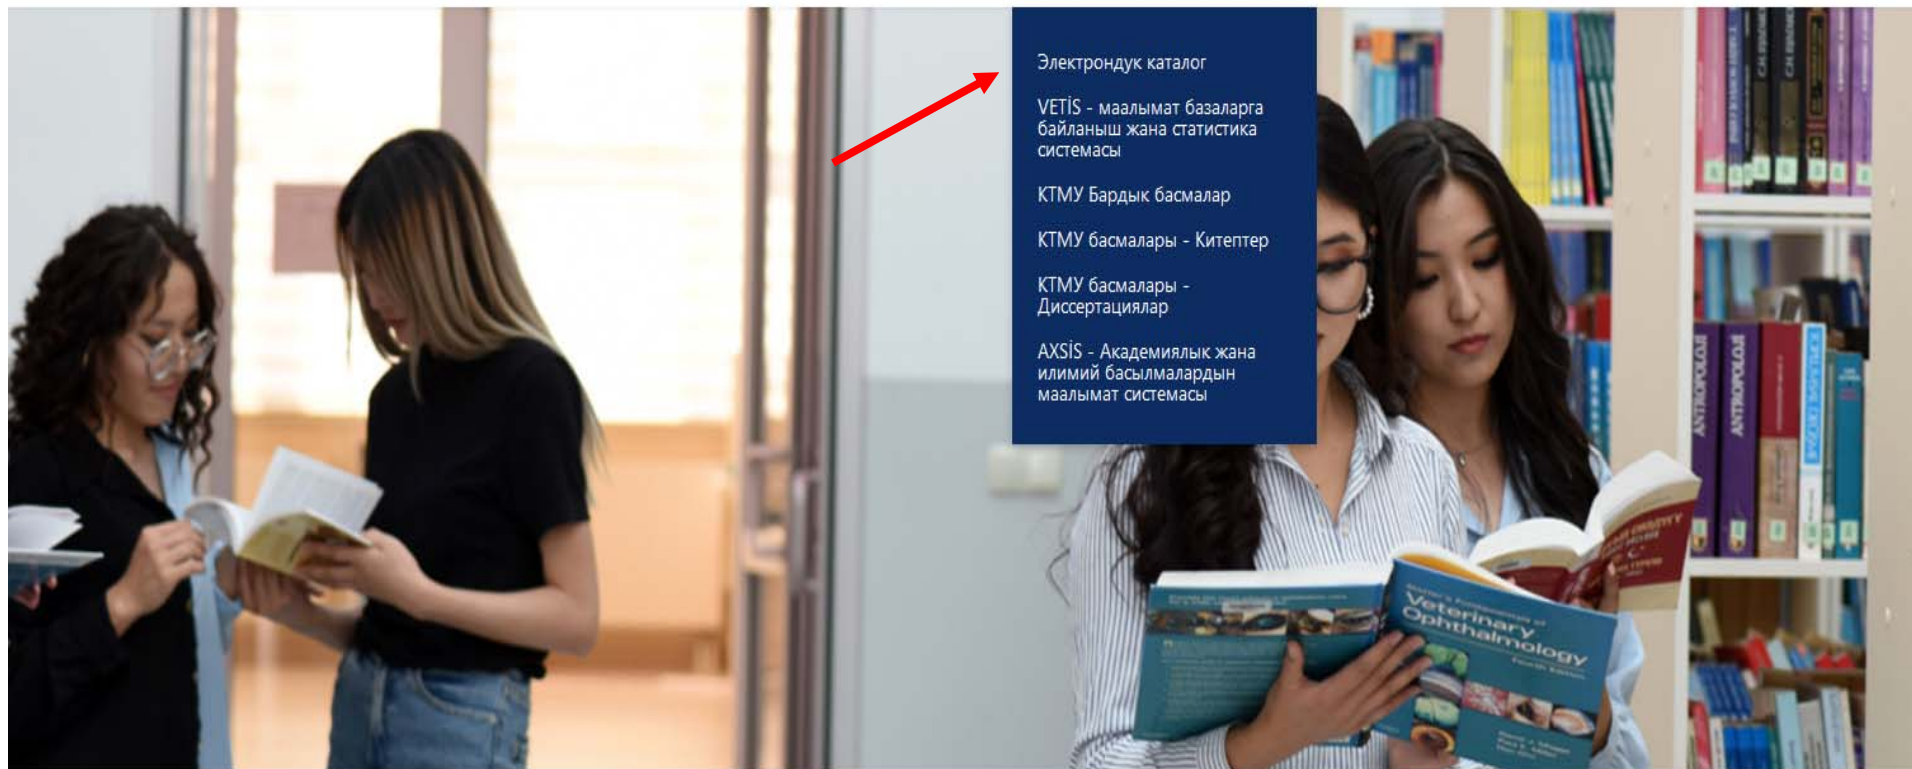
Электрондук каталог

VETİS - маалымат базаларга байланыш жана статистика системасы

КТМУ Бардык басмалар

КТМУ басмалары - Китептер

КТМУ басмалары - Диссертациялар

AXSİS - Академиялык жана илимий басылмалардын маалымат системасы

ANTROPOLOJİ

ANTROPOLOJİ

Veterinary Ophthalmology